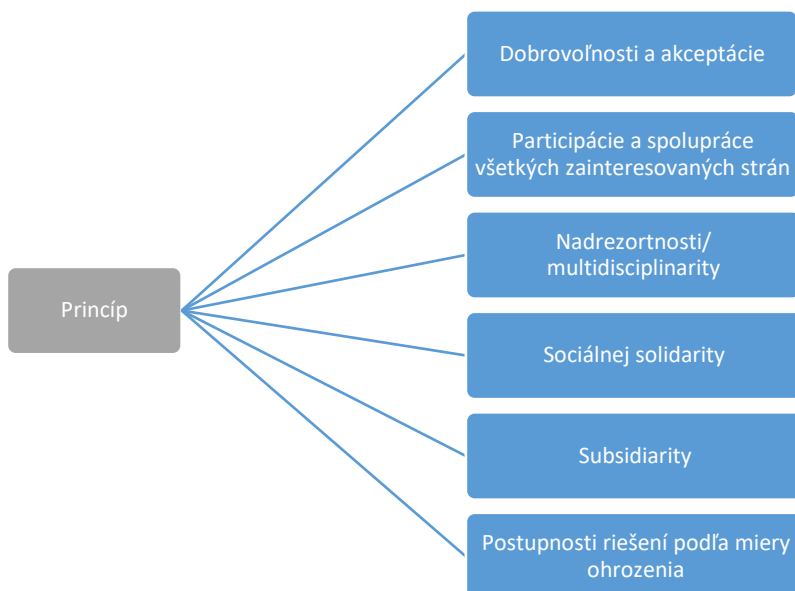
Princíp

Dobrovoľnosti a akceptácie

Participácie a spolupráce všetkých zainteresovaných strán

Nadrezortnosti/ multidisciplinarity

Sociálnej solidarity

Subsidiarity

Postupnosti riešení podľa miery ohrozenia